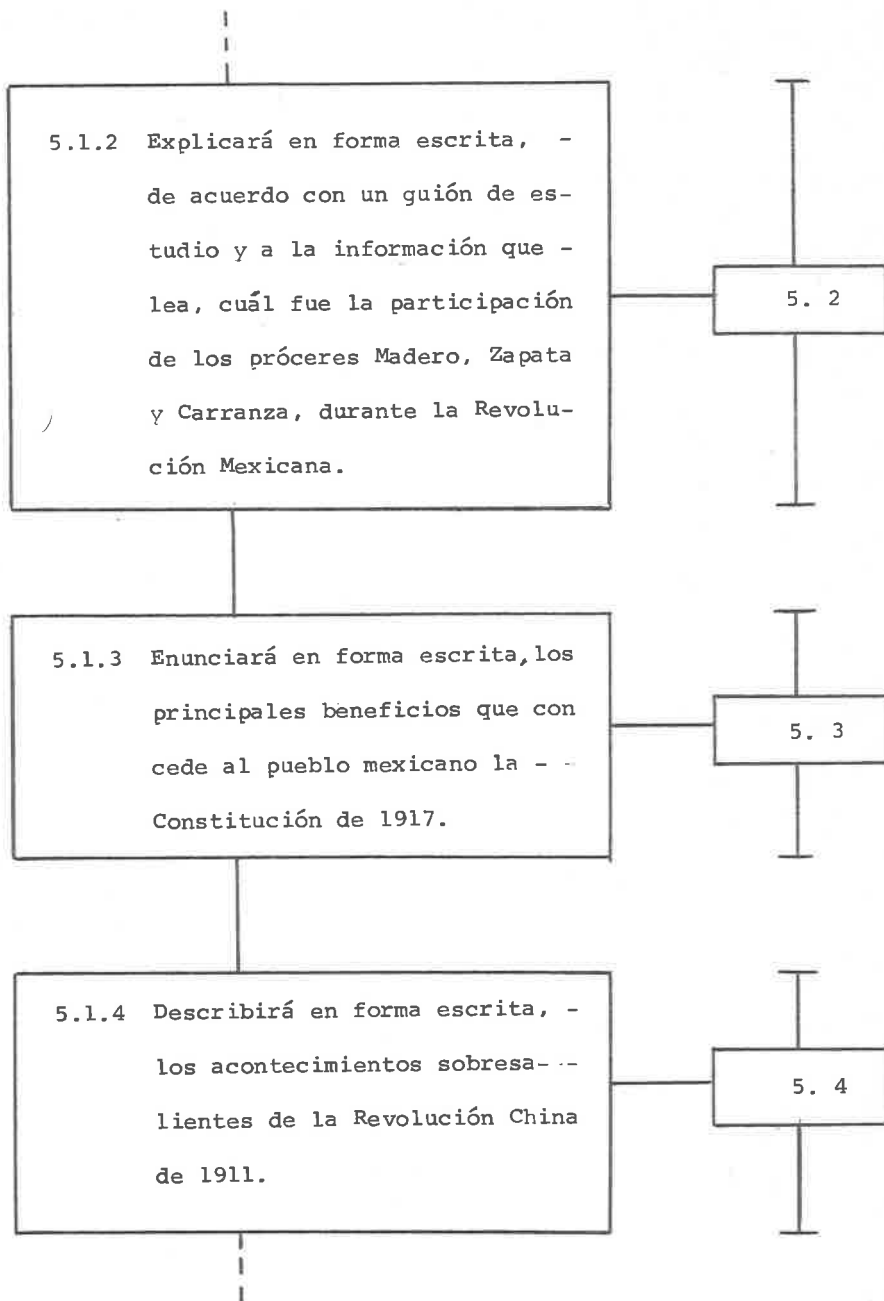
5.1.2 Explicará en forma escrita, - de acuerdo con un guión de estudio y a la información que - lea, cuál fue la participación de los próceres Madero, Zapata y Carranza, durante la Revolución Mexicana.

5. 2

5.1.3 Enunciará en forma escrita, los principales beneficios que con cede al pueblo mexicano la - - Constitución de 1917.

5. 3

5.1.4 Describirá en forma escrita, - los acontecimientos sobresalientes de la Revolución China de 1911.

5. 4